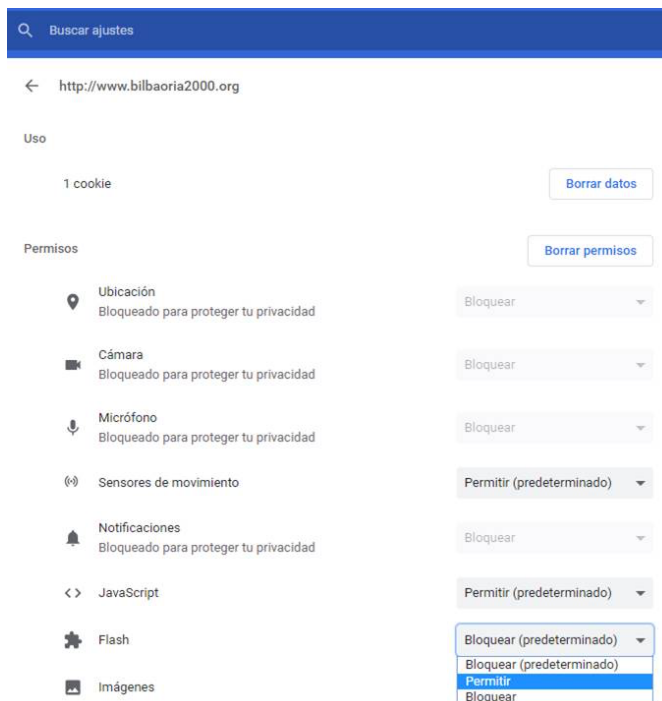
Buscar ajustes

http://www.bilbaoria2000.org

Uso

1 cookie

Borrar datos

Permisos

Borrar permisos

Ubicación
Bloqueado para proteger tu privacidad

Bloquear

Cámara
Bloqueado para proteger tu privacidad

Bloquear

Micrófono
Bloqueado para proteger tu privacidad

Bloquear

Sensores de movimiento

Permitir (predeterminado)

Notificaciones
Bloqueado para proteger tu privacidad

Bloquear

JavaScript

Permitir (predeterminado)

Flash

Bloquear (predeterminado)

Bloquear (predeterminado)
Permitir
Bloquear

Imágenes